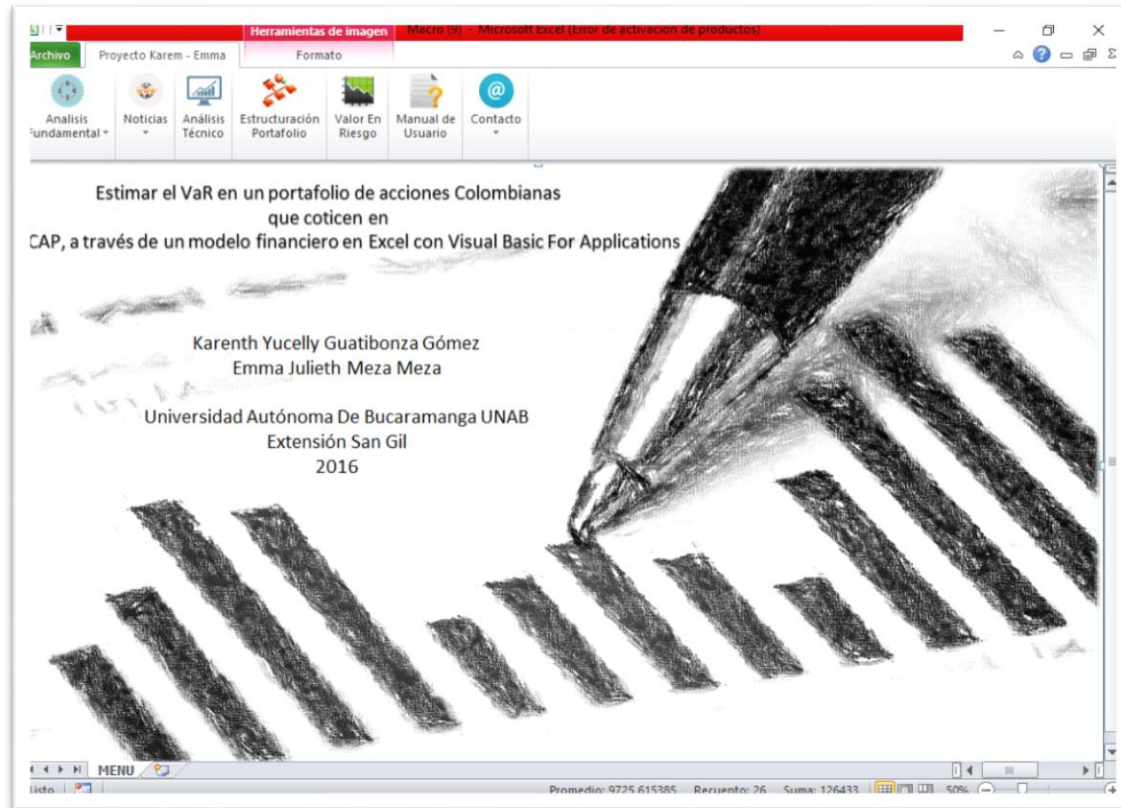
Herramientas de imagen Macro (9) - Microsoft Excel (Error de activación de productos)

Archivo Proyecto Karem - Emma Formato

Analisis Fundamental Noticias Análisis Técnico Estructuración Portafolio Valor En Riesgo Manual de Usuario Contacto

Estimar el VaR en un portafolio de acciones Colombianas que coticen en CAP, a través de un modelo financiero en Excel con Visual Basic For Applications

Karenth Yucelly Guatibonza Gómez
Emma Julieth Meza Meza

Universidad Autónoma De Bucaramanga UNAB
Extensión San Gil
2016

MENU

Listo Promedio: 9725.615385 Recuento: 26 Suma: 126433 50%